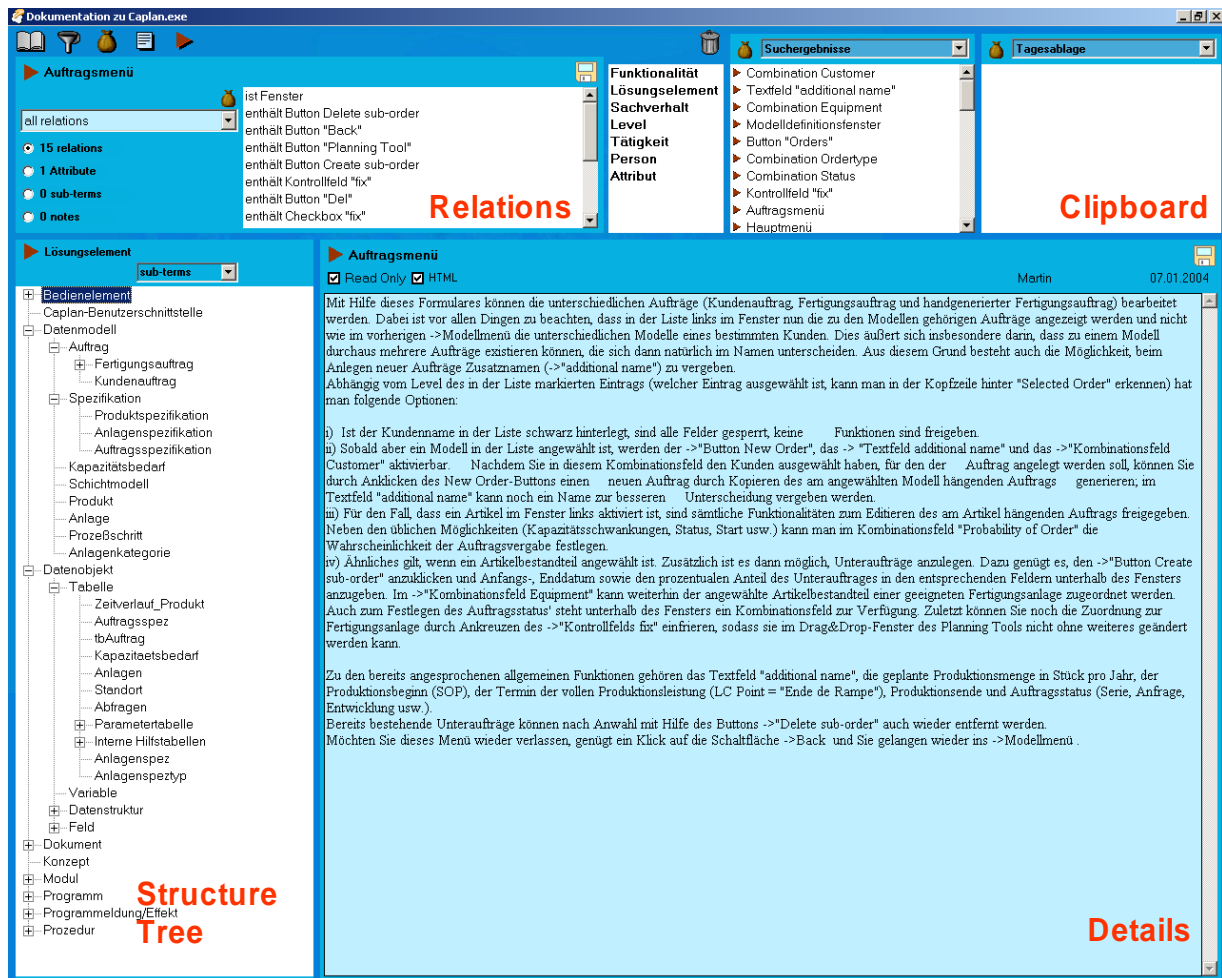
Dokumentation zu Caplan.exe

Auftragsmenü

all relations

15 relations
1 Attribute
0 sub-terms
0 notes

ist Fenster
enthält Button Delete sub-order
enthält Button "Back"
enthält Button "Planning Tool"
enthält Button Create sub-order
enthält Kontrollfeld "fix"
enthält Button "Del"
enthält Checkbox "fix"

Relations

Funktionalität
Lösungselement
Sachverhalt
Level
Tätigkeit
Person
Attribut

Suchergebnisse

Combination Customer
Textfeld "additional name"
Combination Equipment
Modelldefinitionsfenster
Button "Orders"
Combination Ordertype
Combination Status
Kontrollfeld "fix"
Auftragsmenü
Hauptmenü

Tagesablage

Clipboard

Lösungselement

sub-terms

Bedienelement
Caplan-Benutzerschnittstelle
Datenmodell
Auftrag
Fertigungsauftrag
Kundenauftrag
Spezifikation
Produktspezifikation
Anlagenspezifikation
Auftragsspezifikation
Kapazitätsbedarf
Schichtmodell
Produkt
Anlage
Prozeßschritt
Anlagenkategorie
Datenobjekt
Tabelle
Zeitverlauf_Produkt
Auftragsspez
tbAuftrag
Kapazitaetsbedarf
Anlagen
Standort
Abfragen
Parametertabelle
Interne Hilfstabellen
Anlagenspez
Anlagenspeztyp
Variable
Datenstruktur
Feld
Dokument
Konzept
Modul
Programm
Programmeldung/Effekt
Prozedur

Structure Tree

Auftragsmenü

Read Only HTML

Martin 07.01.2004

Mit Hilfe dieses Formulares können die unterschiedlichen Aufträge (Kundenauftrag, Fertigungsauftrag und handgenerierter Fertigungsauftrag) bearbeitet werden. Dabei ist vor allen Dingen zu beachten, dass in der Liste links im Fenster nun die zu den Modellen gehörigen Aufträge angezeigt werden und nicht wie im vorherigen ->Modellmenü die unterschiedlichen Modelle eines bestimmten Kunden. Dies äußert sich insbesondere darin, dass zu einem Modell durchaus mehrere Aufträge existieren können, die sich dann natürlich im Namen unterscheiden. Aus diesem Grund besteht auch die Möglichkeit, beim Anlegen neuer Aufträge Zusatznamen (->"additional name") zu vergeben.
Abhängig vom Level des in der Liste markierten Eintrags (welcher Eintrag ausgewählt ist, kann man in der Kopfzeile hinter "Selected Order" erkennen) hat man folgende Optionen:

i) Ist der Kundenname in der Liste schwarz hinterlegt, sind alle Felder gesperrt, keine Funktionen sind freigeben.
ii) Sobald aber ein Modell in der Liste angewählt ist, werden der ->"Button New Order", das -> "Textfeld additional name" und das ->"Kombinationsfeld Customer" aktivierbar. Nachdem Sie in diesem Kombinationsfeld den Kunden ausgewählt haben, für den der Auftrag angelegt werden soll, können Sie durch Anklicken des New Order-Buttons einen neuen Auftrag durch Kopieren des am angewählten Modell hängenden Auftrags generieren; im Textfeld "additional name" kann noch ein Name zur besseren Unterscheidung vergeben werden.
iii) Für den Fall, dass ein Artikel im Fenster links aktiviert ist, sind sämtliche Funktionalitäten zum Editieren des am Artikel hängenden Auftrags freigegeben. Neben den üblichen Möglichkeiten (Kapazitätsschwankungen, Status, Start usw.) kann man im Kombinationsfeld "Probability of Order" die Wahrscheinlichkeit der Auftragsvergabe festlegen.
iv) Ähnliches gilt, wenn ein Artikelbestandteil angewählt ist. Zusätzlich ist es dann möglich, Unteraufträge anzulegen. Dazu genügt es, den ->"Button Create sub-order" anzuklicken und Anfangs-, Enddatum sowie den prozentualen Anteil des Unterauftrages in den entsprechenden Feldern unterhalb des Fensters anzugeben. Im ->"Kombinationsfeld Equipment" kann weiterhin der angewählte Artikelbestandteil einer geeigneten Fertigungsanlage zugeordnet werden. Auch zum Festlegen des Auftragsstatus' steht unterhalb des Fensters ein Kombinationsfeld zur Verfügung. Zuletzt können Sie noch die Zuordnung zur Fertigungsanlage durch Ankreuzen des ->"Kontrollfelds fix" einfrieren, sodass sie im Drag&Drop-Fenster des Planning Tools nicht ohne weiteres geändert werden kann.

Zu den bereits angesprochenen allgemeinen Funktionen gehören das Textfeld "additional name", die geplante Produktionsmenge in Stück pro Jahr, der Produktionsbeginn (SOP), der Termin der vollen Produktionsleistung (LC Point = "Ende de Rampe"), Produktionsende und Auftragsstatus (Serie, Anfrage, Entwicklung usw.).
Bereits bestehende Unteraufträge können nach Anwahl mit Hilfe des Buttons ->"Delete sub-order" auch wieder entfernt werden.
Möchten Sie dieses Menü wieder verlassen, genügt ein Klick auf die Schaltfläche ->Back und Sie gelangen wieder ins ->Modellmenü .

Details